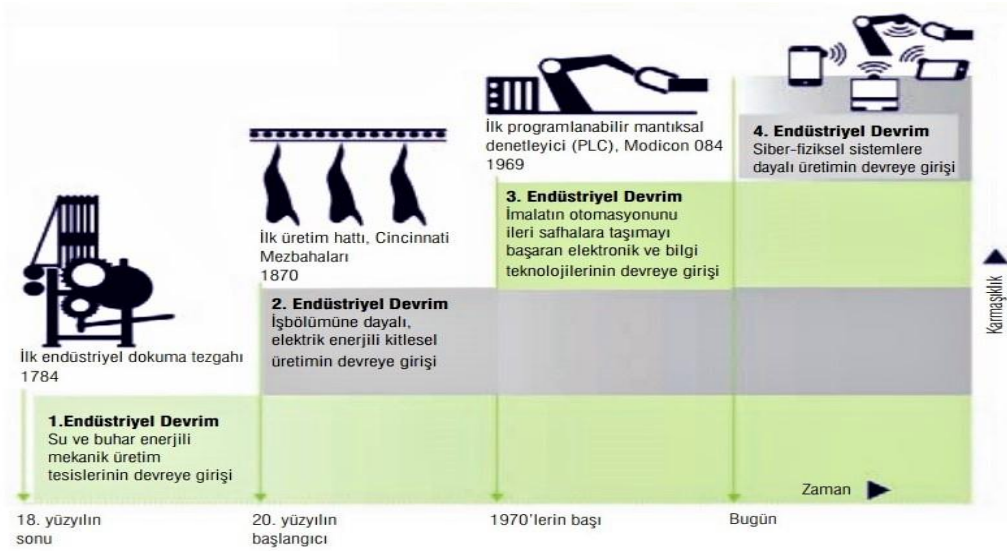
İlk endüstriyel dokuma tezgahı
1784

1.Endüstriyel Devrim
Su ve buhar enerjili mekanik üretim tesislerinin devreye girişi

İlk üretim hattı, Cincinnati Mezbahaları
1870

2. Endüstriyel Devrim
İşbölümüne dayalı, elektrik enerjili kitlesel üretimin devreye girişi

İlk programlanabilir mantıksal denetleyici (PLC), Modicon 084
1969

3. Endüstriyel Devrim
İmalatın otomasyonunu ileri safhalara taşımayı başaran elektronik ve bilgi teknolojilerinin devreye girişi

4. Endüstriyel Devrim
Siber-fiziksel sistemlere dayalı üretimin devreye girişi

Karmaşıklık

Zaman

18. yüzyılın sonu

20. yüzyılın başlangıcı

1970'lerin başı

Bugün